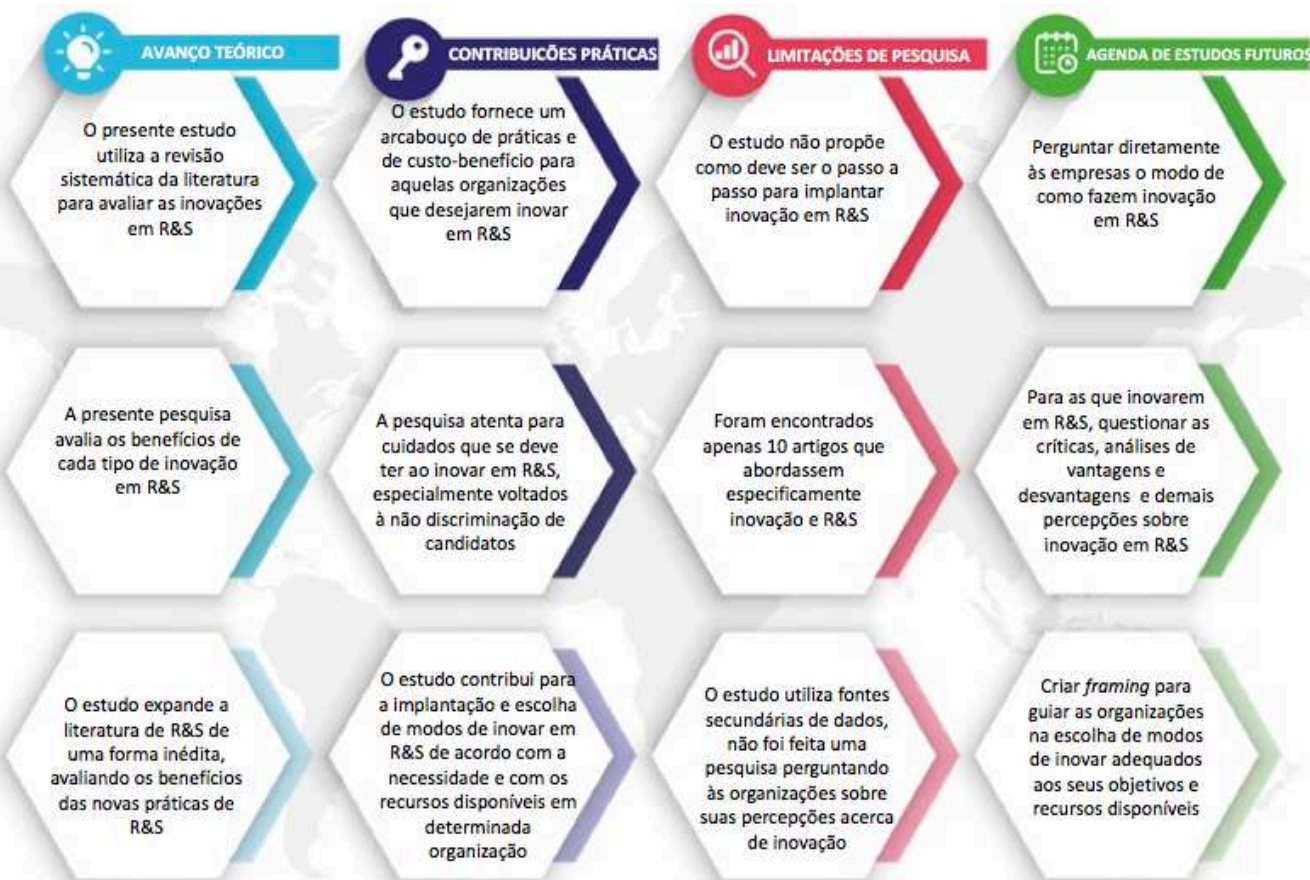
AVANÇO TEÓRICO

O presente estudo utiliza a revisão sistemática da literatura para avaliar as inovações em R&S

A presente pesquisa avalia os benefícios de cada tipo de inovação em R&S

O estudo expande a literatura de R&S de uma forma inédita, avaliando os benefícios das novas práticas de R&S

CONTRIBUICÕES PRÁTICAS

O estudo fornece um arcabouço de práticas e de custo-benefício para aquelas organizações que desejarem inovar em R&S

A pesquisa atenta para cuidados que se deve ter ao inovar em R&S, especialmente voltados à não discriminação de candidatos

O estudo contribui para a implantação e escolha de modos de inovar em R&S de acordo com a necessidade e com os recursos disponíveis em determinada organização

LIMITAÇÕES DE PESQUISA

O estudo não propõe como deve ser o passo a passo para implantar inovação em R&S

Foram encontrados apenas 10 artigos que abordassem especificamente inovação e R&S

O estudo utiliza fontes secundárias de dados, não foi feita uma pesquisa perguntando às organizações sobre suas percepções acerca de inovação

AGENDA DE ESTUDOS FUTUROS

Perguntar diretamente às empresas o modo de como fazem inovação em R&S

Para as que inovarem em R&S, questionar as críticas, análises de vantagens e desvantagens e demais percepções sobre inovação em R&S

Criar *framing* para guiar as organizações na escolha de modos de inovar adequados aos seus objetivos e recursos disponíveis